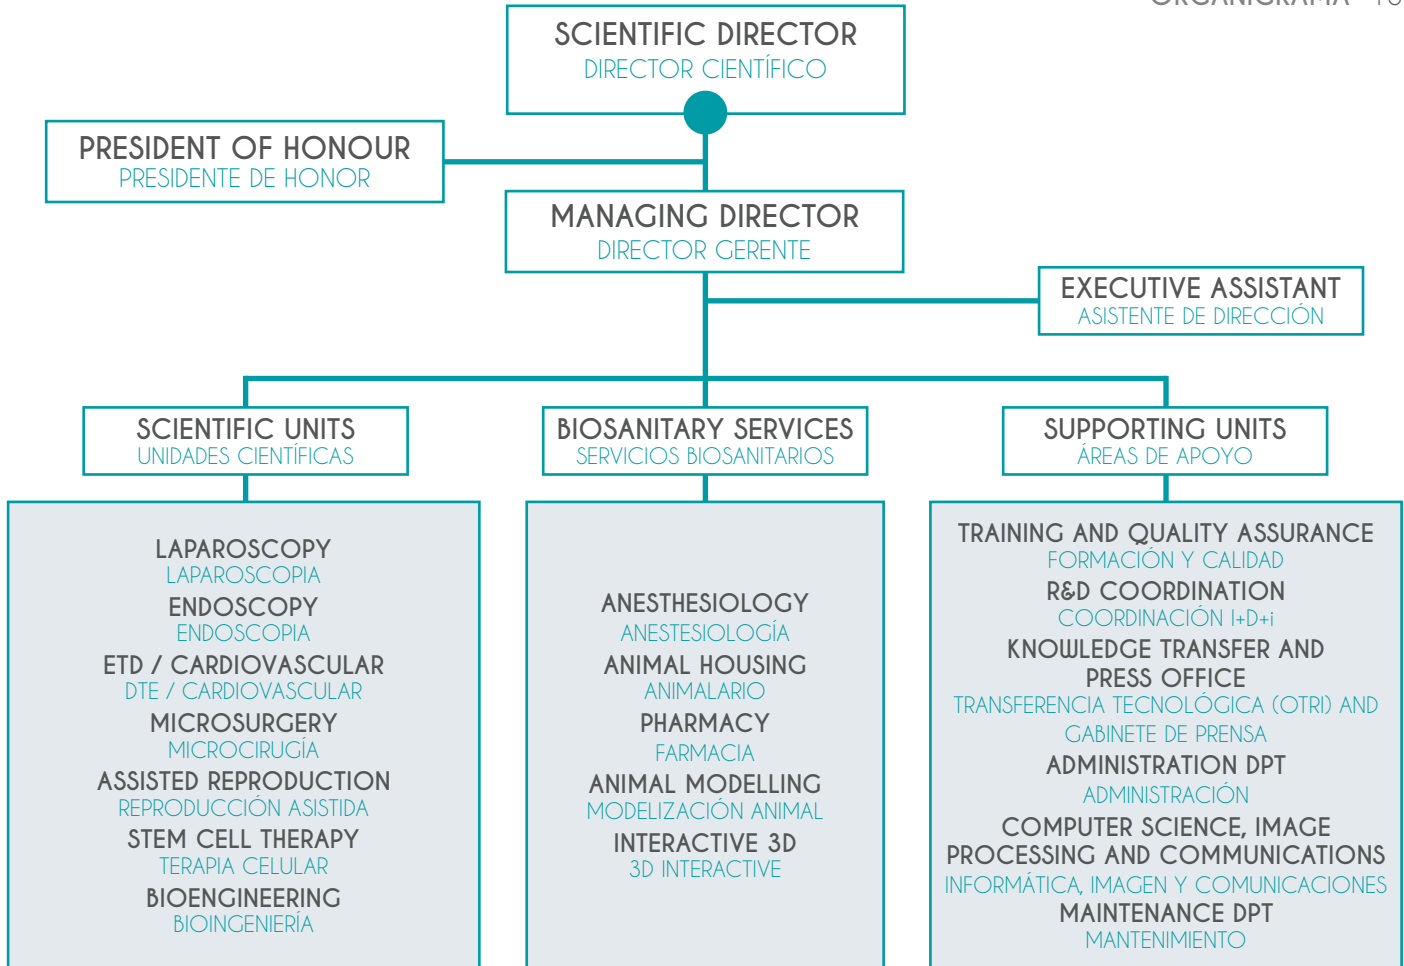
ORGANIGRAMA 10

SCIENTIFIC DIRECTOR
DIRECTOR CIENTÍFICO

PRESIDENT OF HONOUR
PRESIDENTE DE HONOR

MANAGING DIRECTOR
DIRECTOR GERENTE

EXECUTIVE ASSISTANT
ASISTENTE DE DIRECCIÓN

SCIENTIFIC UNITS
UNIDADES CIENTÍFICAS

BIOSANITARY SERVICES
SERVICIOS BIOSANITARIOS

SUPPORTING UNITS
ÁREAS DE APOYO

LAPAROSCOPY
LAPAROSCOPIA
ENDOSCOPY
ENDOSCOPIA
ETD / CARDIOVASCULAR
DTE / CARDIOVASCULAR
MICROSURGERY
MICROCIRUGÍA
ASSISTED REPRODUCTION
REPRODUCCIÓN ASISTIDA
STEM CELL THERAPY
TERAPIA CELULAR
BIOENGINEERING
BIOINGENIERÍA

ANESTHESIOLOGY
ANESTESIOLOGÍA
ANIMAL HOUSING
ANIMALARIO
PHARMACY
FARMACIA
ANIMAL MODELLING
MODELIZACIÓN ANIMAL
INTERACTIVE 3D
3D INTERACTIVE

TRAINING AND QUALITY ASSURANCE
FORMACIÓN Y CALIDAD
R&D COORDINATION
COORDINACIÓN I+D+i
KNOWLEDGE TRANSFER AND PRESS OFFICE
TRANSFERENCIA TECNOLÓGICA (OTRI) AND GABINETE DE PRENSA
ADMINISTRATION DPT
ADMINISTRACIÓN
COMPUTER SCIENCE, IMAGE PROCESSING AND COMMUNICATIONS
INFORMÁTICA, IMAGEN Y COMUNICACIONES
MAINTENANCE DPT
MANTENIMIENTO